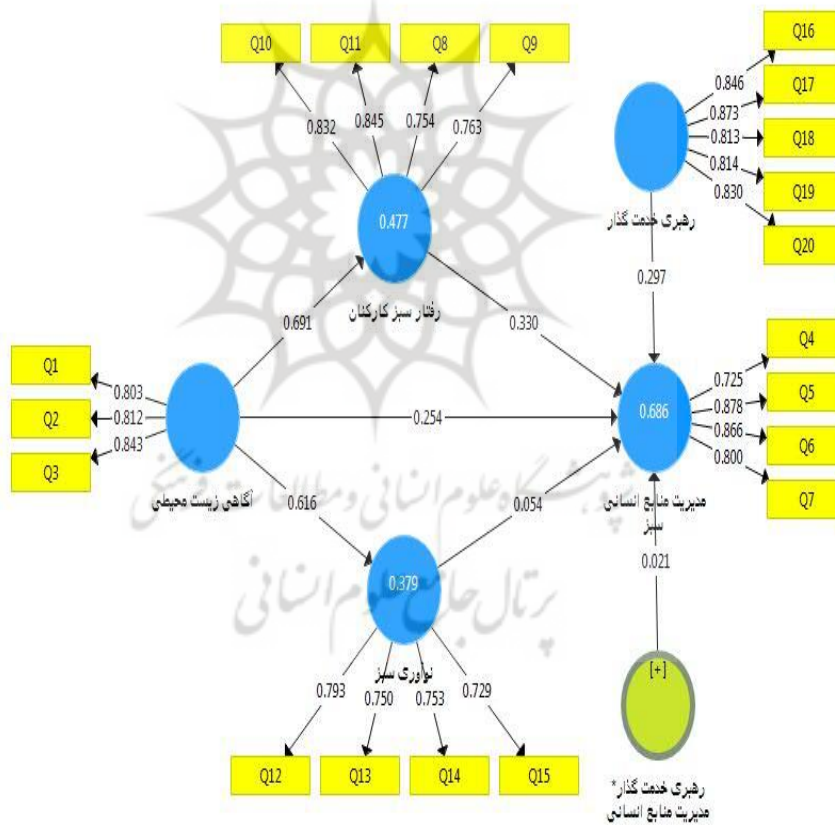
Q10
Q11
Q8
Q9
0.832
0.845
0.754
0.763
0.477
رفتار سبز کارکنان
Q16
Q17
Q18
Q19
Q20
0.846
0.873
0.813
0.814
0.830
رهبری خدمت گذار
0.297
0.691
0.330
Q1
Q2
Q3
0.803
0.812
0.843
آگاهی زیست محیطی
0.254
0.686
مدیریت منابع انسانی سبز
Q4
Q5
Q6
Q7
0.725
0.878
0.866
0.800
0.616
0.054
0.021
0.379
نوآوری سبز
0.793
0.750
0.753
0.729
Q12
Q13
Q14
Q15
[+]
رهبری خدمت گذار* مدیریت منابع انسانی
پژوهشگاه علوم انسانی و مطالعات فرهنگی
پرتال جامع علوم انسانی